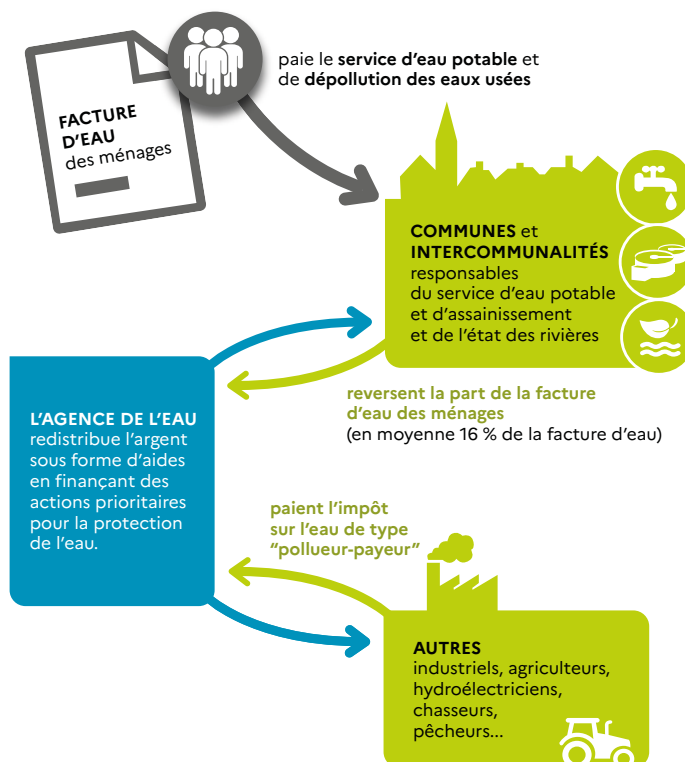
FACTURE D'EAU des ménages

paie le service d'eau potable et de dépollution des eaux usées

COMMUNES et INTERCOMMUNALITÉS responsables du service d'eau potable et d'assainissement et de l'état des rivières

reversent la part de la facture d'eau des ménages
(en moyenne 16 % de la facture d'eau)

L'AGENCE DE L'EAU redistribue l'argent sous forme d'aides en finançant des actions prioritaires pour la protection de l'eau.

paient l'impôt sur l'eau de type "pollueur-payeur"

AUTRES
industriels, agriculteurs, hydroélectriciens, chasseurs, pêcheurs...